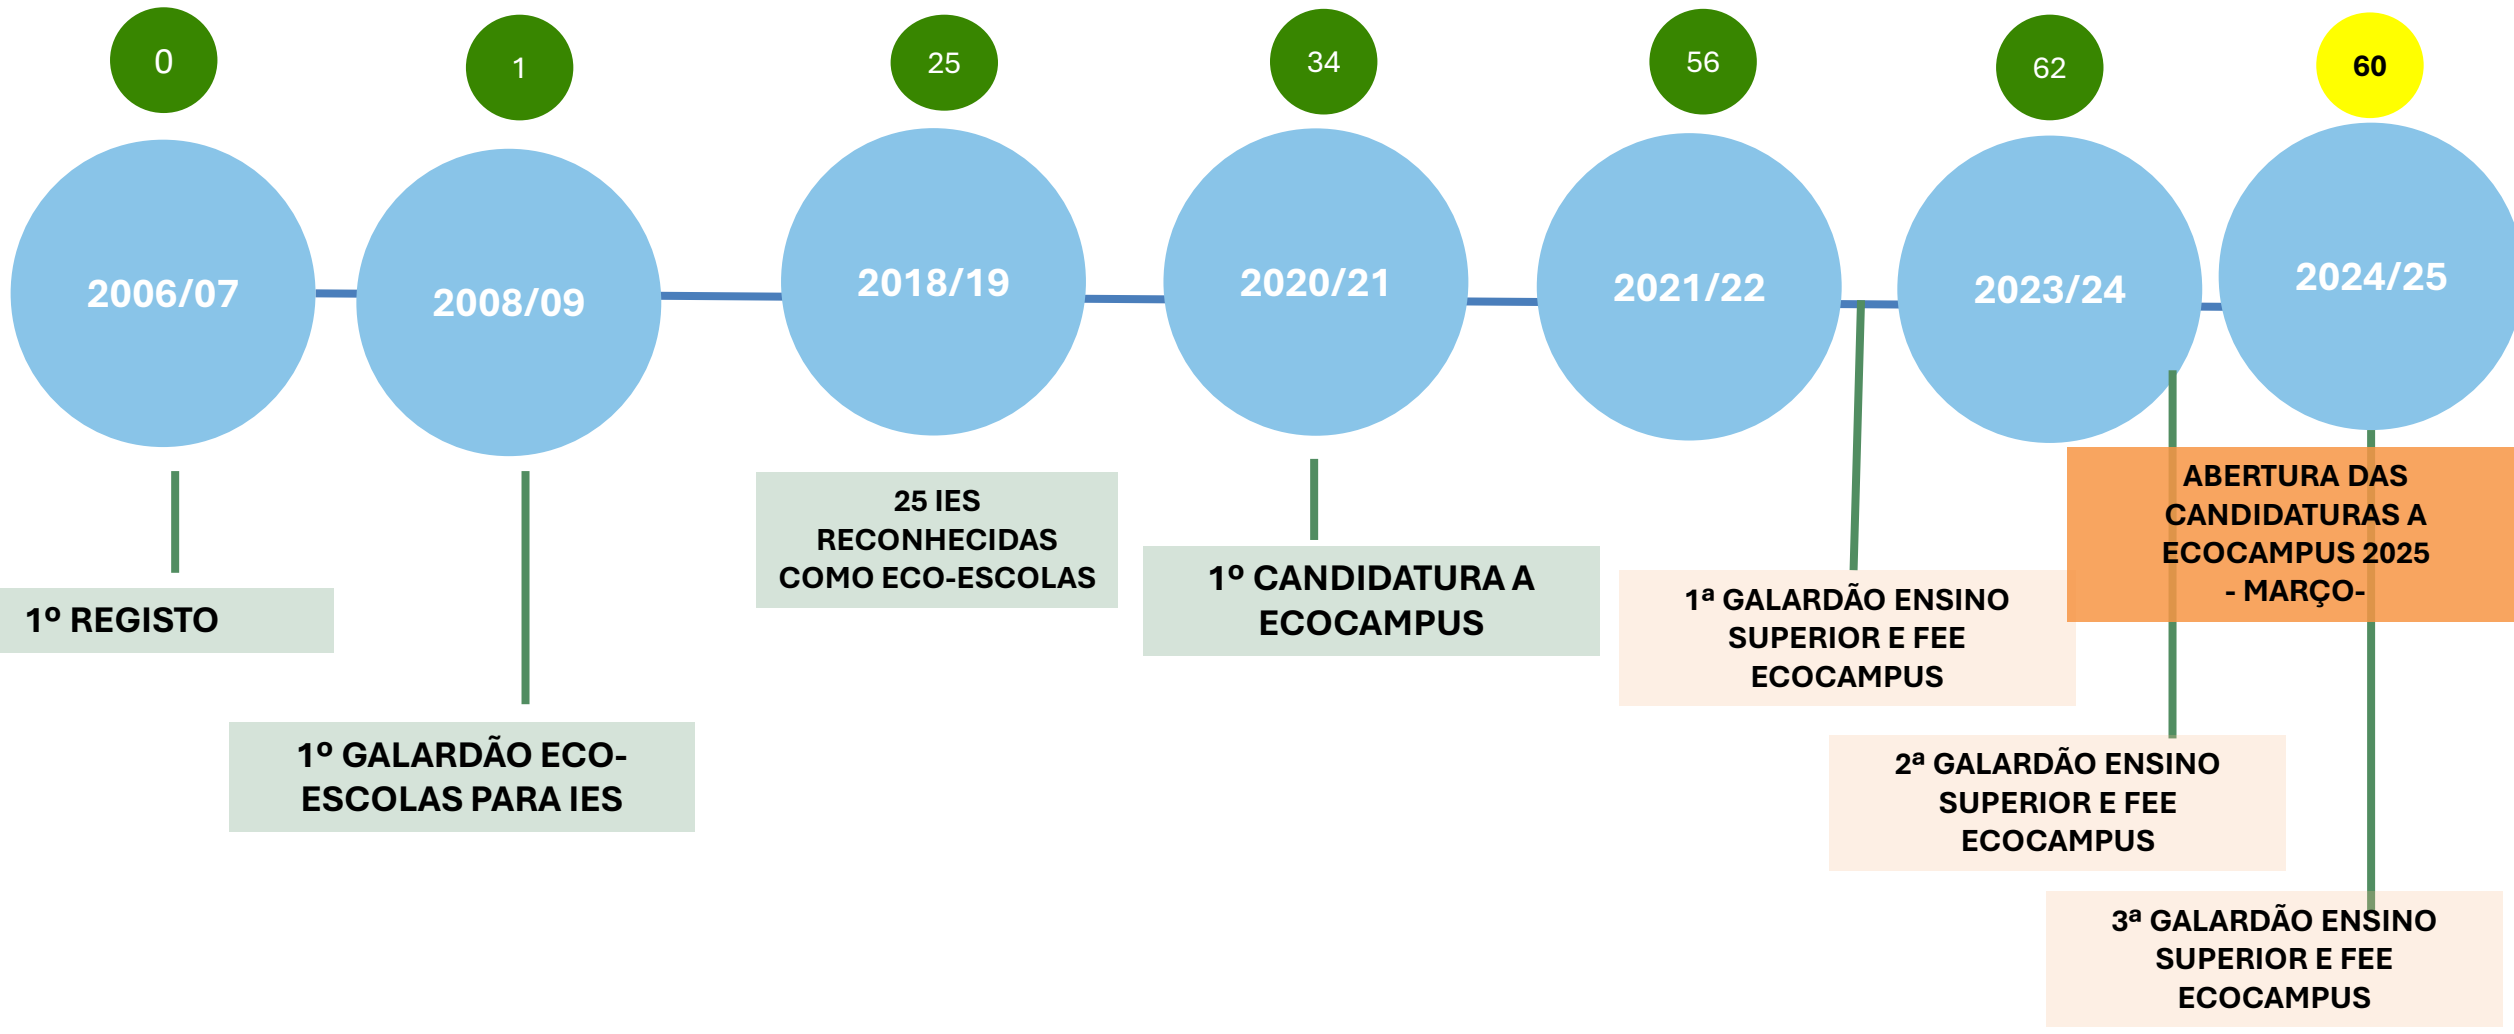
0

2006/07

1º REGISTO

1

2008/09

1º GALARDÃO ECO-ESCOLAS PARA IES

25

2018/19

25 IES RECONHECIDAS COMO ECO-ESCOLAS

34

2020/21

1º CANDIDATURA A ECOCAMPUS

56

2021/22

1ª GALARDÃO ENSINO SUPERIOR E FEE ECOCAMPUS

62

2023/24

2ª GALARDÃO ENSINO SUPERIOR E FEE ECOCAMPUS

60

2024/25

ABERTURA DAS CANDIDATURAS A ECOCAMPUS 2025 - MARÇO-

3ª GALARDÃO ENSINO SUPERIOR E FEE ECOCAMPUS